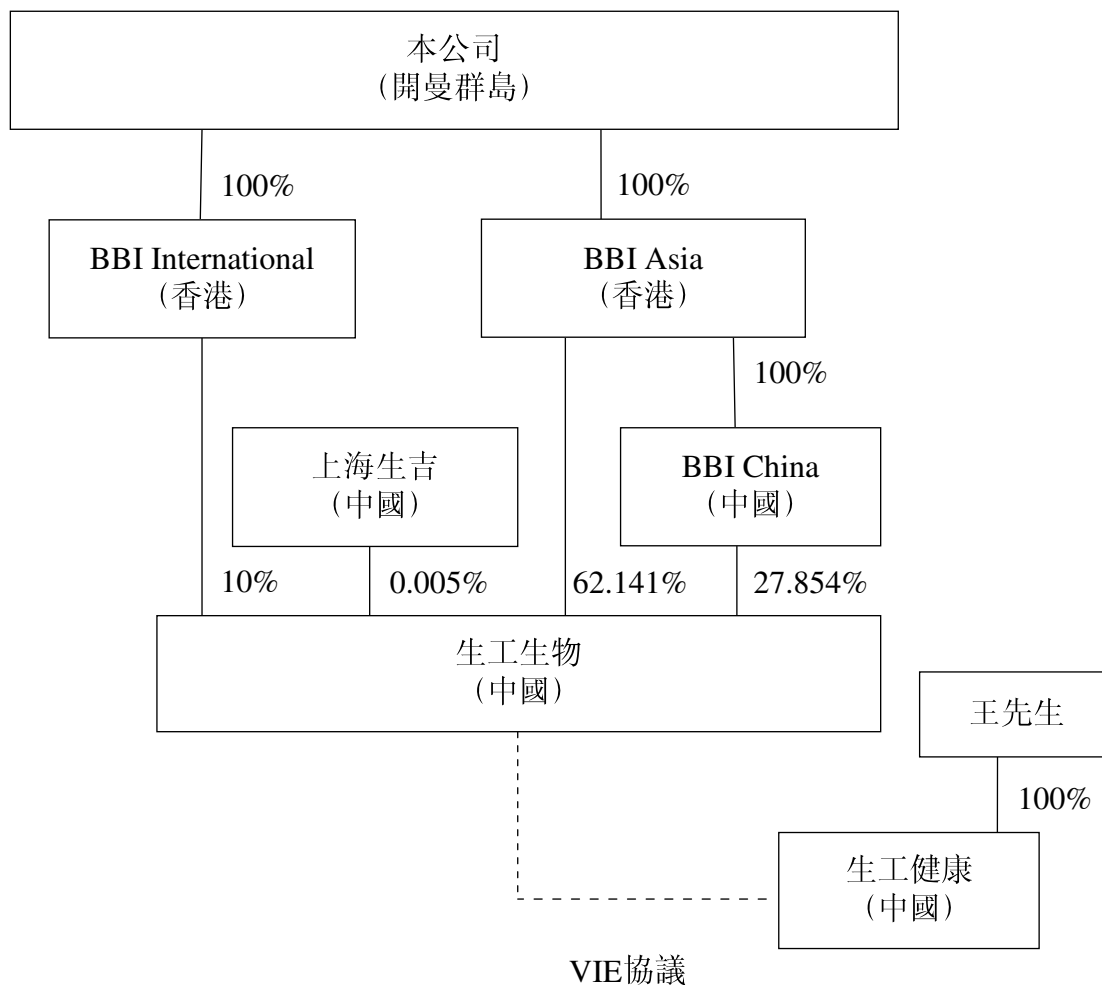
本公司
(開曼群島)

100%

100%

BBI International
(香港)

BBI Asia
(香港)

100%

上海生吉
(中國)

BBI China
(中國)

10%

0.005%

62.141%

27.854%

生工生物
(中國)

王先生

100%

生工健康
(中國)

VIE協議